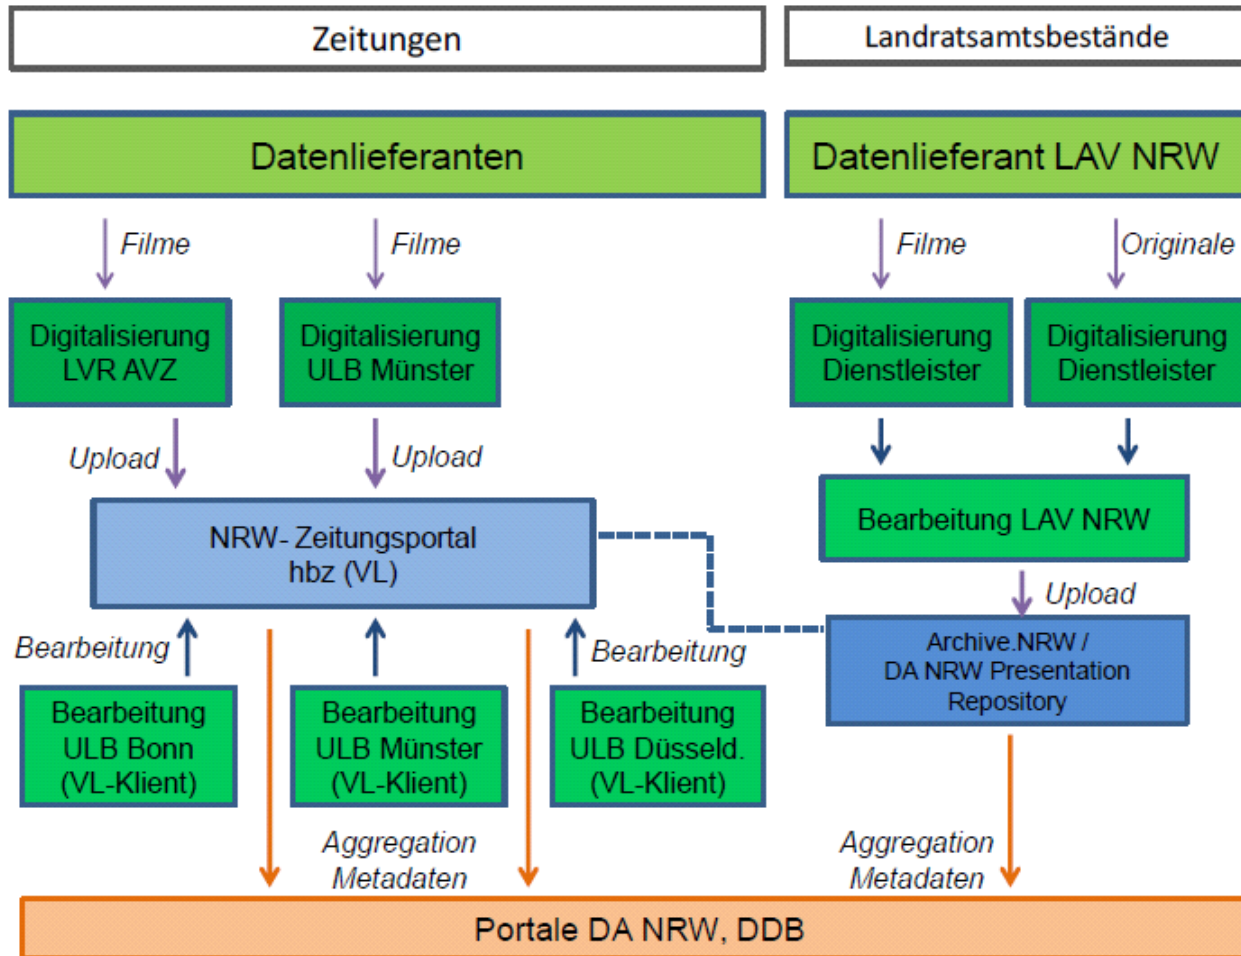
Zeitungen

Landratsamtsbestände

Datenlieferanten

Datenlieferant LAV NRW

Filme

Filme

Filme

Originale

Digitalisierung LVR AVZ

Digitalisierung ULB Münster

Digitalisierung Dienstleister

Digitalisierung Dienstleister

Upload

Upload

Bearbeitung LAV NRW

NRW- Zeitungsportal hbz (VL)

Upload

Archive.NRW / DA NRW Presentation Repository

Bearbeitung

Bearbeitung

Bearbeitung ULB Bonn (VL-Klient)

Bearbeitung ULB Münster (VL-Klient)

Bearbeitung ULB Düsseld. (VL-Klient)

Aggregation Metadaten

Aggregation Metadaten

Portale DA NRW, DDB